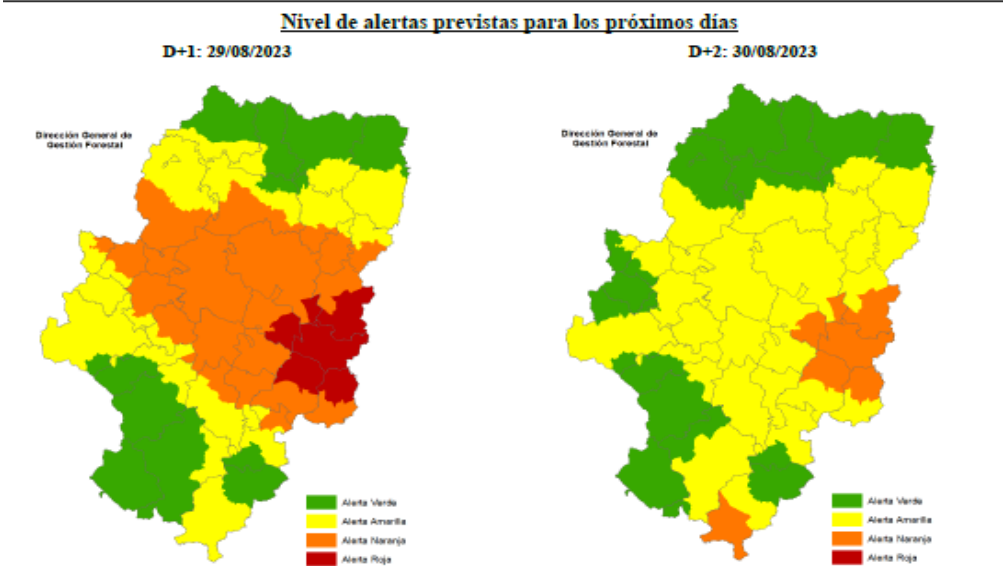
Nivel de alertas previstas para los próximos días

D+1: 29/08/2023

Dirección General de Gestión Forestal

Alerta Verde
Alerta Amarilla
Alerta Naranja
Alerta Roja

D+2: 30/08/2023

Dirección General de Gestión Forestal

Alerta Verde
Alerta Amarilla
Alerta Naranja
Alerta Roja